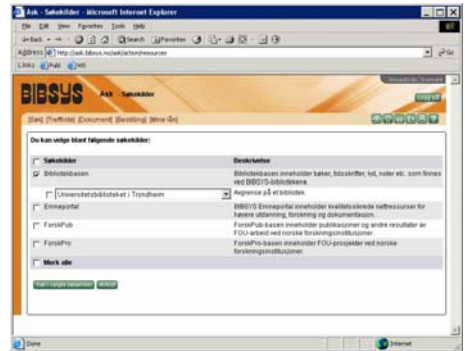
Ask - Søkekilder - Microsoft Internet Explorer

File Edit View Favorites Tools Help

Back Search Favorites

Address http://ask.bibsys.no/ask/action/resources

Go

Links Pub Intl

BIBSYS Ask - Søkekilder

Logg ut

[Søk] [Treffliste] [Dokument] [Bestilling] [Mine lån]

Du kan velge blant følgende søkekilder:

| | Søkekilder | Beskrivelse |
|---|---|---|
| ☑ | Biblioteksbasen | Biblioteksbasen inneholder bøker, tidsskrifter, lyd, noter etc. som finnes ved BIBSYS-bibliotekene. |
| | Universitetsbiblioteket i Trondheim | Avgrense på et bibliotek. |
| ☐ | Emneportal | BIBSYS Emneportal inneholder kvalitetssikrede nettressurser for høyere utdanning, forskning og dokumentasjon. |
| ☐ | ForskPub | ForskPub-basen inneholder publikasjoner og andre resultater av FOU-arbeid ved norske forskningsinstitusjoner. |
| ☐ | ForskPro | ForskPro-basen inneholder FOU-prosjekter ved norske forskningsinstitusjoner. |
| ☐ | Merk alle | |

Søk i valgte søkekilder Avbryt

Done Internet